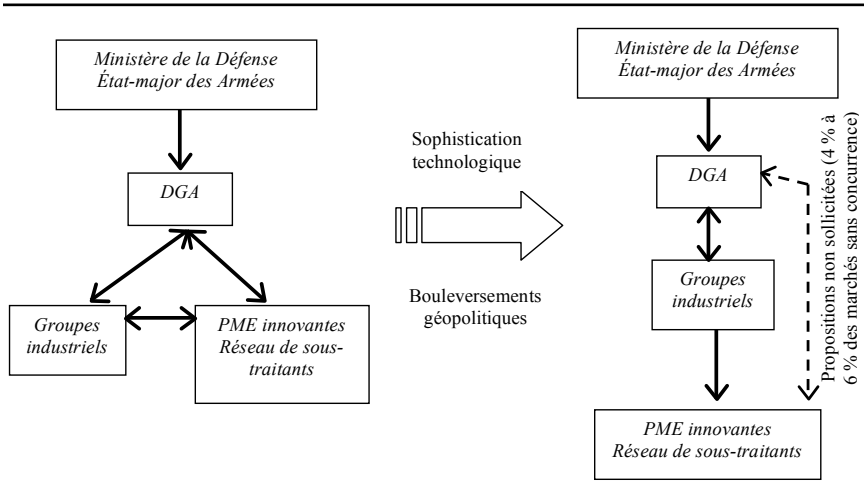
Ministère de la Défense
État-major des Armées

DGA

Groupes industriels

PME innovantes
Réseau de sous-traitants

Sophistication technologique

Bouleversements géopolitiques

Ministère de la Défense
État-major des Armées

DGA

Groupes industriels

PME innovantes
Réseau de sous-traitants

Propositions non sollicitées (4 % à 6 % des marchés sans concurrence)